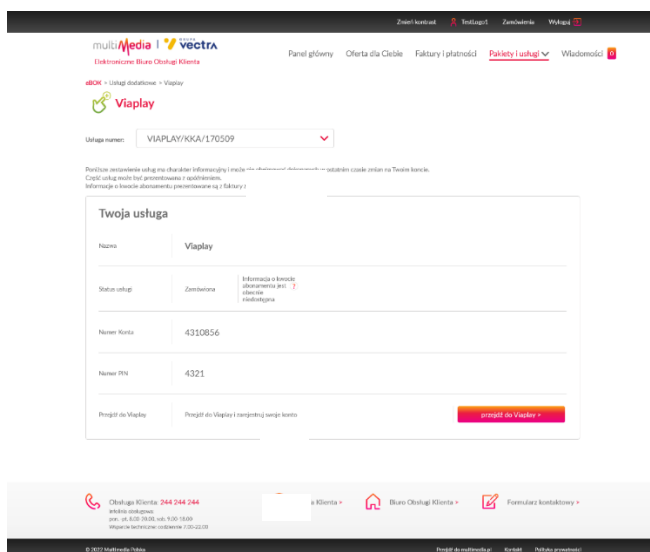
Zmień kontrast Testuga1 Zamówienia Wyloguj

multiMedia | GRUPA VECTRA
Elektroniczne Biuro Obsługi Klienta

Panel główny Oferta dla Ciebie Faktury i płatności Pakiety i usługi Wiadomości 0

eBOK > Usługi dodatkowe > Viaplay

Viaplay

Usługa numer: VIAPLAY/KKA/170509

Poniższe zestawienie usług ma charakter informacyjny i może nie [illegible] ostatnim czasie zmian na Twoim koncie.
Część usług może być prezentowana z opóźnieniem.
Informacje o kwocie abonamentu prezentowane są z faktury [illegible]

Twoja usługa

Nazwa Viaplay

Status usługi Zamówiona Informacja o kwocie abonamentu jest obecnie niedostępna ?

Numer Konta 4310856

Numer PIN 4321

Przejdź do Viaplay Przejdź do Viaplay i zarejestruj swoje konto przejdź do Viaplay >

Obsługa Klienta: 244 244 244
infolinia płatna
pon. - pt. 8:00-20:00, sob. 9:00-18:00
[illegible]

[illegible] Klienta > Biuro Obsługi Klienta > Formularz kontaktowy >

© 2022 Multimedia Polska Przejdź do multimedia.pl Kontakt Polityka prywatności